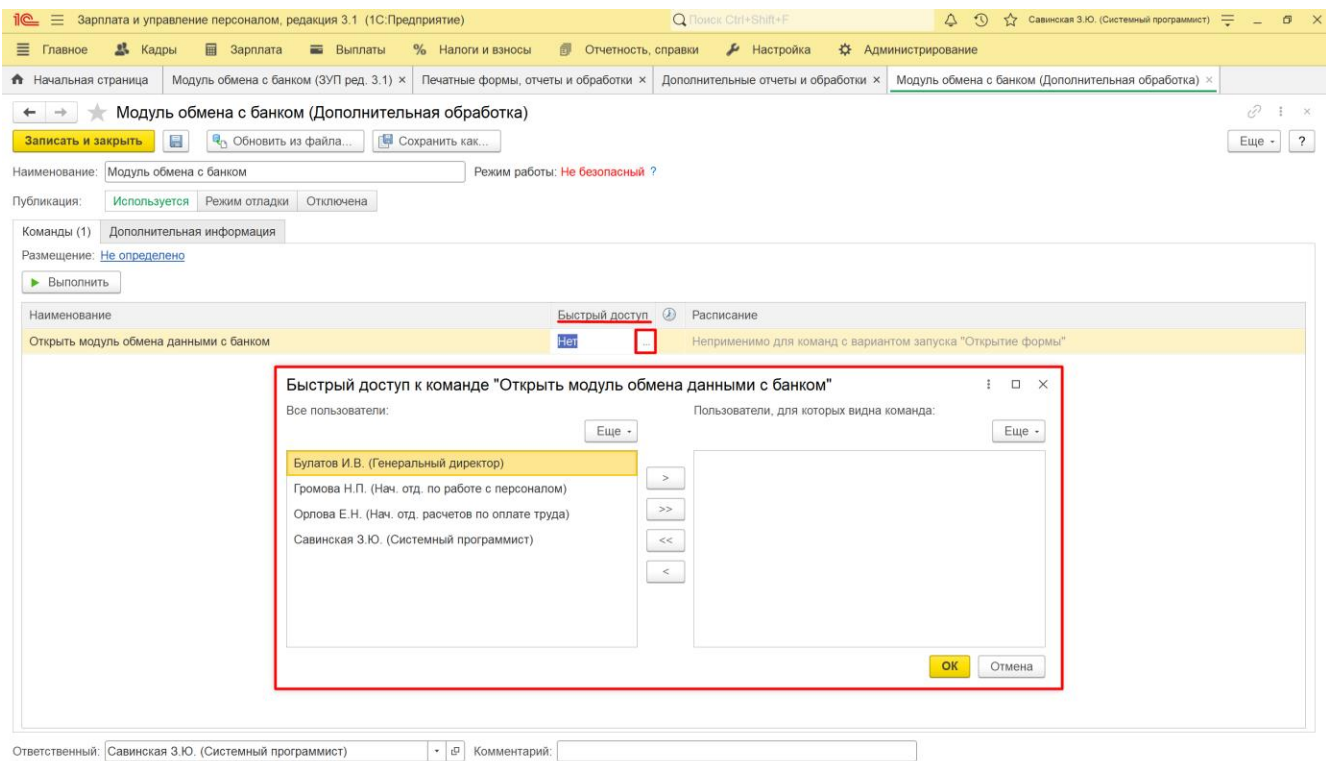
1С Зарплата и управление персоналом, редакция 3.1 (1С:Предприятие)
Поиск Ctrl+Shift+F
Савинская З.Ю. (Системный программист)

Главное Кадры Зарплата Выплаты Налоги и взносы Отчетность, справки Настройка Администрирование

Начальная страница | Модуль обмена с банком (ЗУП ред. 3.1) × | Печатные формы, отчеты и обработки × | Дополнительные отчеты и обработки × | Модуль обмена с банком (Дополнительная обработка) ×

Модуль обмена с банком (Дополнительная обработка)

Записать и закрыть | Обновить из файла... | Сохранить как... | Еще | ?

Наименование: Модуль обмена с банком
Режим работы: Не безопасный ?

Публикация: Используется | Режим отладки | Отключена

Команды (1) | Дополнительная информация

Размещение: Не определено

Выполнить

| Наименование | Быстрый доступ | Расписание |
|---|---|---|
| Открыть модуль обмена данными с банком | Нет ... | Неприменимо для команд с вариантом запуска "Открытие формы" |

Быстрый доступ к команде "Открыть модуль обмена данными с банком"

Все пользователи:
Еще
Булатов И.В. (Генеральный директор)
Громова Н.П. (Нач. отд. по работе с персоналом)
Орлова Е.Н. (Нач. отд. расчетов по оплате труда)
Савинская З.Ю. (Системный программист)

>
>>
<<
<

Пользователи, для которых видна команда:
Еще

ОК | Отмена

Ответственный: Савинская З.Ю. (Системный программист)
Комментарий: